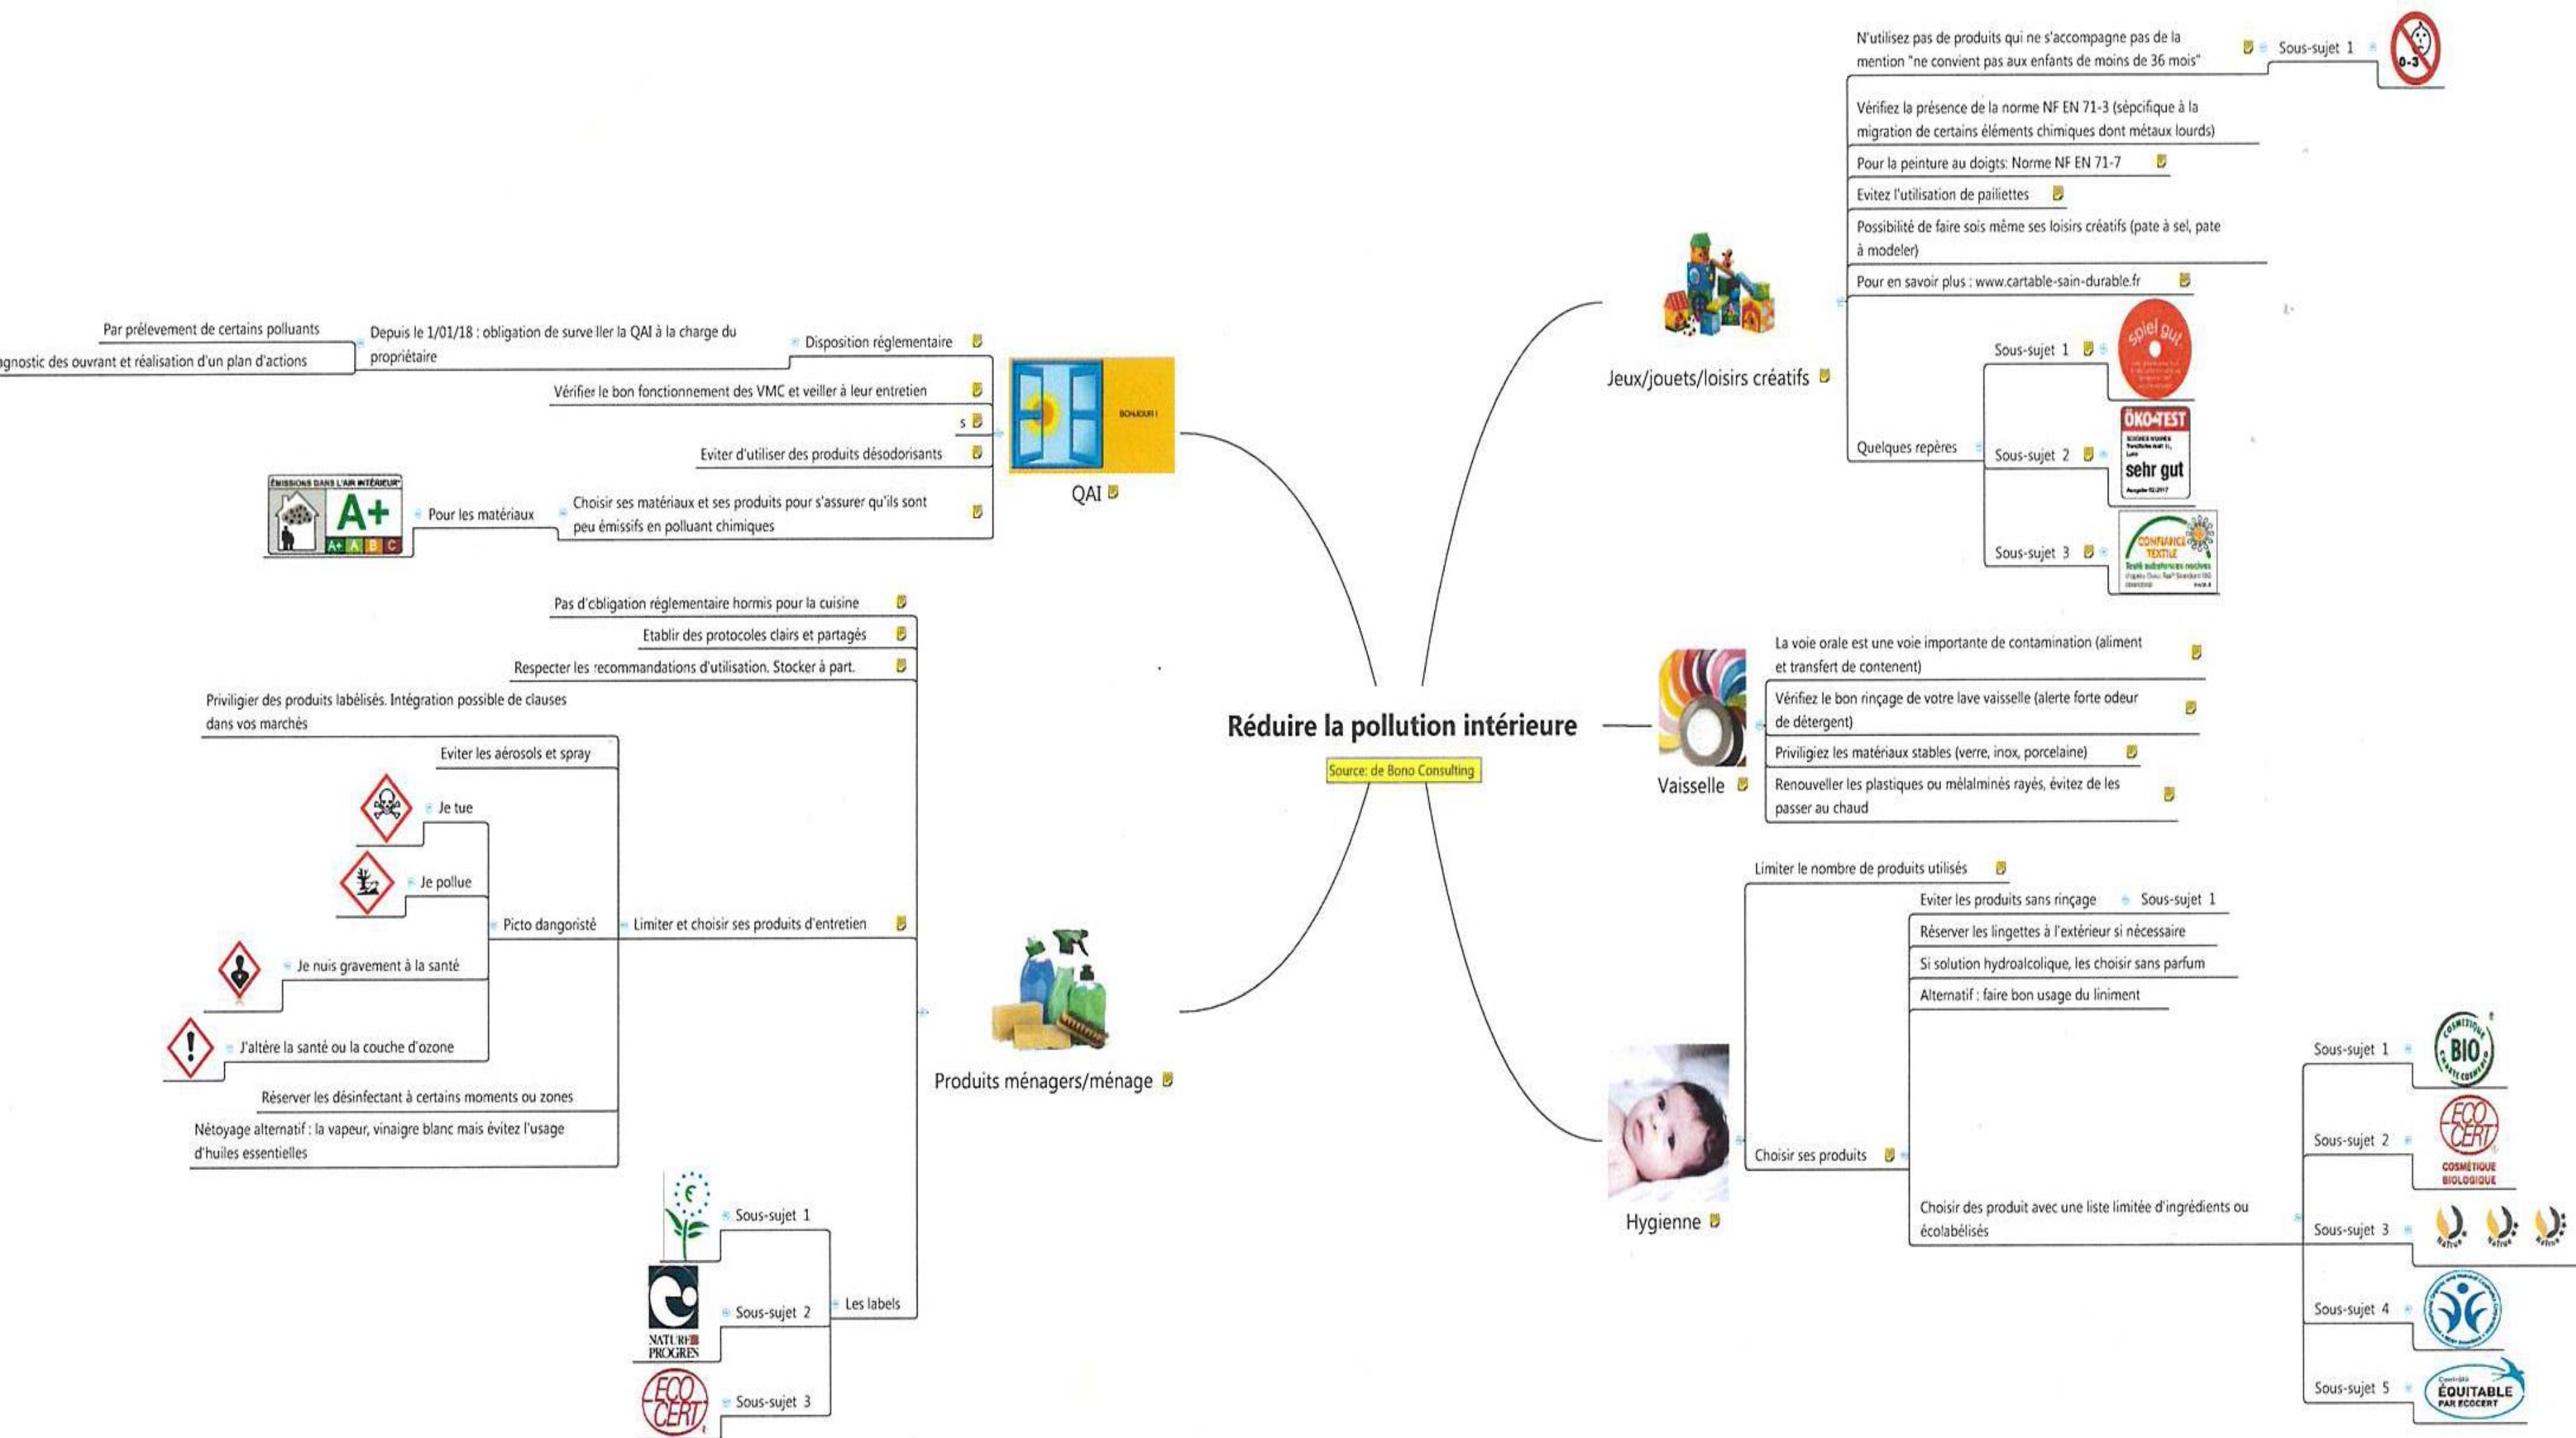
Réduire la pollution intérieure

Source: de Bono Consulting

QAI

Disposition réglementaire

Depuis le 1/01/18 : obligation de surveiller la QAI à la charge du propriétaire

Par prélevement de certains polluants

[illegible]agnostic des ouvrant et réalisation d'un plan d'actions

Vérifier le bon fonctionnement des VMC et veiller à leur entretien

s

Eviter d'utiliser des produits désodorisants

Choisir ses matériaux et ses produits pour s'assurer qu'ils sont peu émissifs en polluant chimiques

Pour les matériaux

ÉMISSIONS DANS L'AIR INTÉRIEUR

A+

A+ A B C

BONJOUR !

Produits ménagers/ménage

Pas d'obligation réglementaire hormis pour la cuisine

Etablir des protocoles clairs et partagés

Respecter les recommandations d'utilisation. Stocker à part.

Limiter et choisir ses produits d'entretien

Priviligier des produits labélisés. Intégration possible de clauses dans vos marchés

Eviter les aérosols et spray

Picto dangoristé

Je tue

Je pollue

Je nuis gravement à la santé

J'altère la santé ou la couche d'ozone

Réserver les désinfectant à certains moments ou zones

Nétoyage alternatif : la vapeur, vinaigre blanc mais évitez l'usage d'huiles essentielles

Les labels

Sous-sujet 1

Sous-sujet 2

NATURE PROGRES

Sous-sujet 3

ECOCERT

Jeux/jouets/loisirs créatifs

N'utilisez pas de produits qui ne s'accompagne pas de la mention "ne convient pas aux enfants de moins de 36 mois"

Sous-sujet 1

0-3

Vérifiez la présence de la norme NF EN 71-3 (sépcifique à la migration de certains éléments chimiques dont métaux lourds)

Pour la peinture au doigts: Norme NF EN 71-7

Evitez l'utilisation de paillettes

Possibilité de faire sois même ses loisirs créatifs (pate à sel, pate à modeler)

Pour en savoir plus : www.cartable-sain-durable.fr

Quelques repères

Sous-sujet 1

spiel gut

Sous-sujet 2

ÖKO-TEST

sehr gut

Sous-sujet 3

CONFIANCE TEXTILE

Vaisselle

La voie orale est une voie importante de contamination (aliment et transfert de contenent)

Vérifiez le bon rinçage de votre lave vaisselle (alerte forte odeur de détergent)

Priviligiez les matériaux stables (verre, inox, porcelaine)

Renouveller les plastiques ou mélaminés rayés, évitez de les passer au chaud

Hygienne

Limiter le nombre de produits utilisés

Choisir ses produits

Eviter les produits sans rinçage

Sous-sujet 1

Réserver les lingettes à l'extérieur si nécessaire

Si solution hydroalcolique, les choisir sans parfum

Alternatif : faire bon usage du liniment

Choisir des produit avec une liste limitée d'ingrédients ou écolabélisés

Sous-sujet 1

BIO

Sous-sujet 2

ECOCERT

COSMÉTIQUE BIOLOGIQUE

Sous-sujet 3

Sous-sujet 4

Sous-sujet 5

ÉQUITABLE PAR ECOCERT